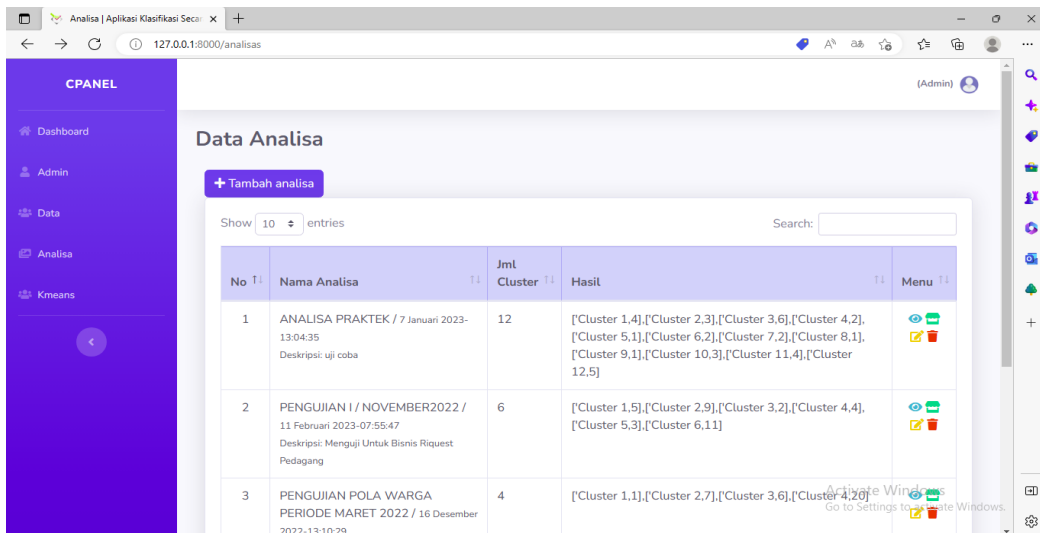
Analisa | Aplikasi Klasifikasi Secar ×

127.0.0.1:8000/analisas

CPANEL

Dashboard

Admin

Data

Analisa

Kmeans

(Admin)

Data Analisa

+ Tambah analisa

Show 10 entries

Search:

| No | Nama Analisa | Jml Cluster | Hasil | Menu |
|---|---|---|---|---|
| 1 | ANALISA PRAKTEK / 7 Januari 2023-13:04:35 Deskripsi: uji coba | 12 | ['Cluster 1,4],['Cluster 2,3],['Cluster 3,6],['Cluster 4,2],['Cluster 5,1],['Cluster 6,2],['Cluster 7,2],['Cluster 8,1],['Cluster 9,1],['Cluster 10,3],['Cluster 11,4],['Cluster 12,5] | |
| 2 | PENGUJIAN I / NOVEMBER2022 / 11 Februari 2023-07:55:47 Deskripsi: Menguji Untuk Bisnis Riquest Pedagang | 6 | ['Cluster 1,5],['Cluster 2,9],['Cluster 3,2],['Cluster 4,4],['Cluster 5,3],['Cluster 6,11] | |
| 3 | PENGUJIAN POLA WARGA PERIODE MARET 2022 / 16 Desember 2022-13:10:29 | 4 | ['Cluster 1,1],['Cluster 2,7],['Cluster 3,6],['Cluster 4,20] | |

Activate Windows
Go to Settings to activate Windows.